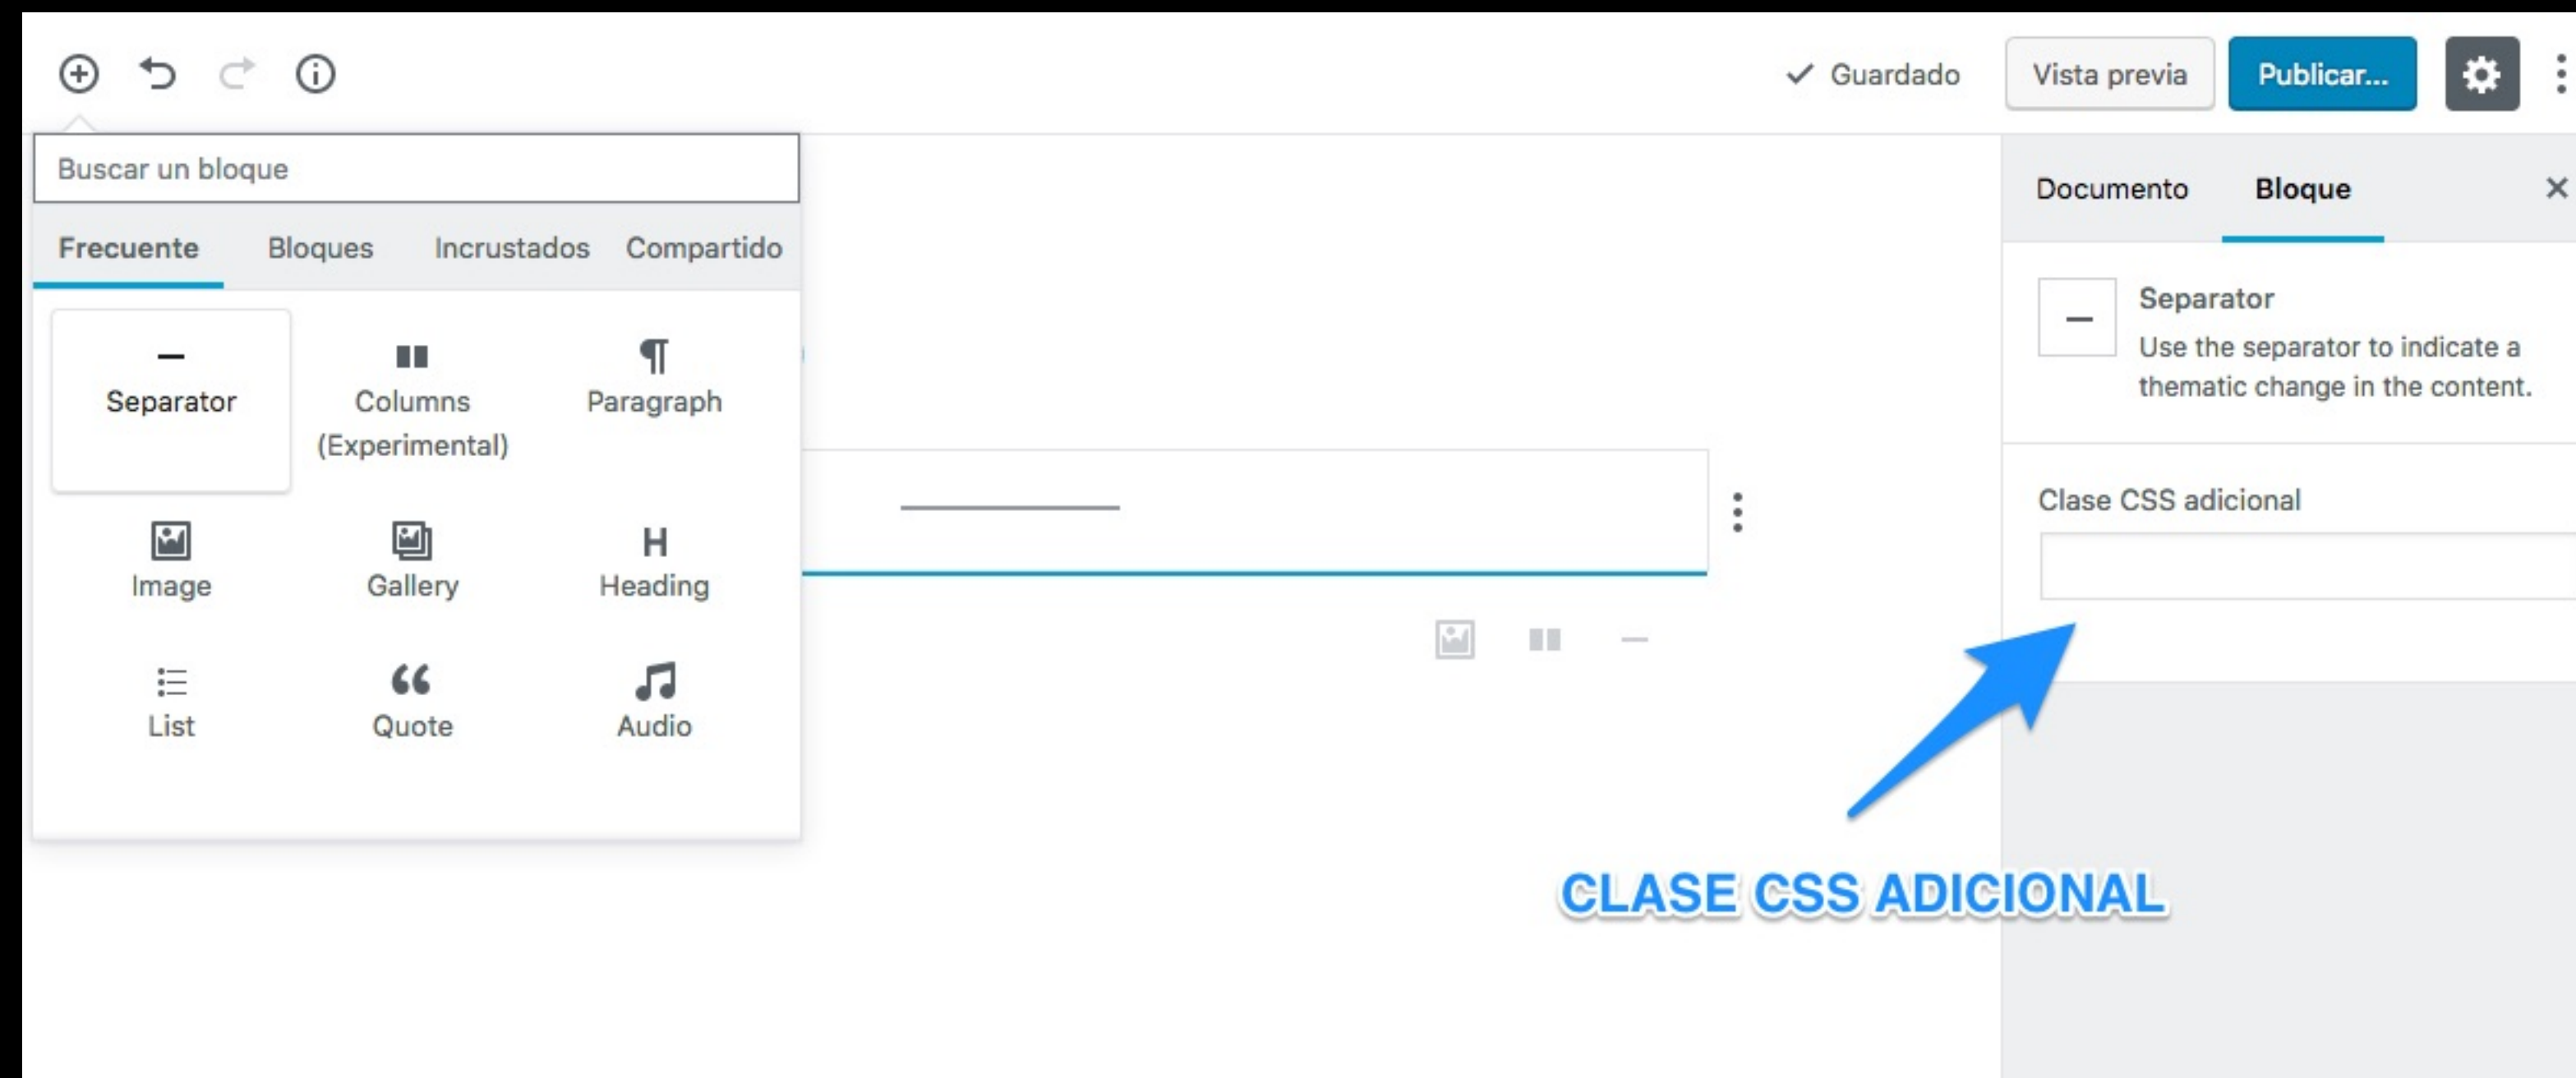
Guardado

Vista previa

Publicar...

Buscar un bloque

Frecuente

Bloques

Incrustados

Compartido

Separator

Columns (Experimental)

Paragraph

Image

Gallery

Heading

List

Quote

Audio

Documento

Bloque

Separator

Use the separator to indicate a thematic change in the content.

Clase CSS adicional

CLASE CSS ADICIONAL